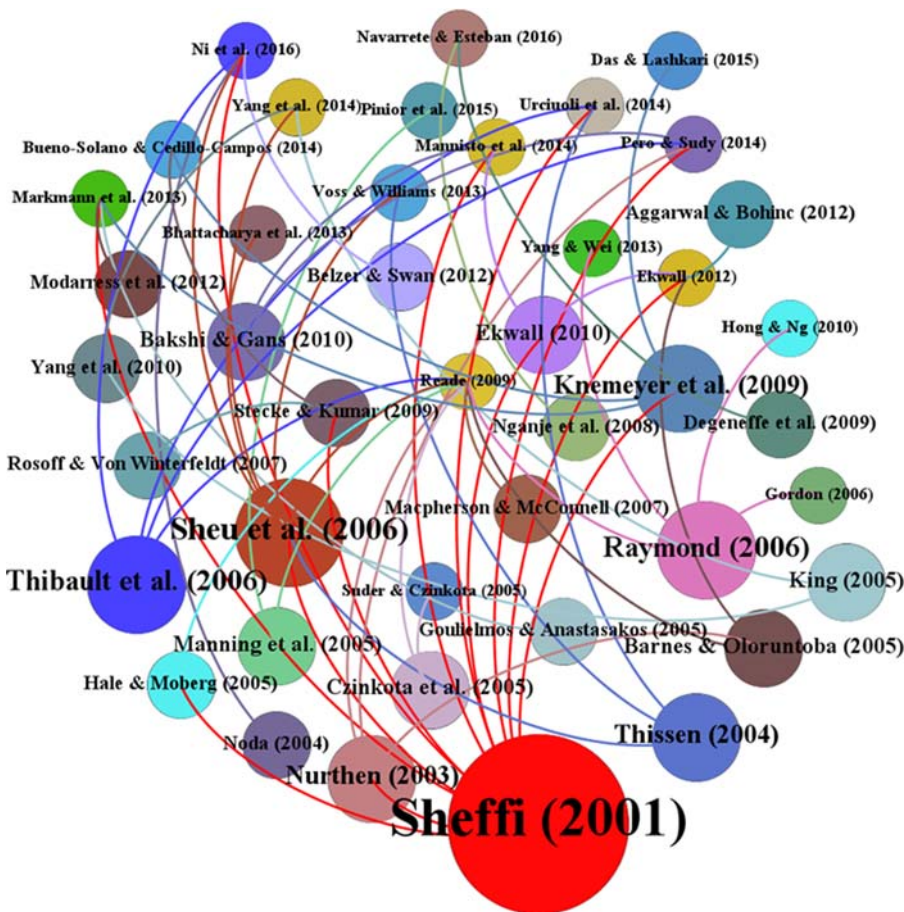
Ni et al. (2016)
Navarrete & Esteban (2016)
Das & Lashkari (2015)
Yang et al. (2014)
Pinior et al. (2015)
Urciuoli et al. (2014)
Bueno-Solano & Cedillo-Campos (2014)
Mannisto et al. (2014)
Pero & Sudy (2014)
Markmann et al. (2013)
Voss & Williams (2013)
Aggarwal & Bohinc (2012)
Bhattacharya et al. (2013)
Yang & Wei (2013)
Modarress et al. (2012)
Belzer & Swan (2012)
Ekwall (2012)
Hong & Ng (2010)
Bakshi & Gans (2010)
Ekwall (2010)
Yang et al. (2010)
Reade (2009)
Knemeyer et al. (2009)
Stecke & Kumar (2009)
Nganje et al. (2008)
Degeneffe et al. (2009)
Rosoff & Von Winterfeldt (2007)
Gordon (2006)
Macpherson & McConnell (2007)
Sheu et al. (2006)
Raymond (2006)
Thibault et al. (2006)
Suder & Czinkota (2005)
King (2005)
Manning et al. (2005)
Goulielmos & Anastasakos (2005)
Barnes & Oloruntoba (2005)
Hale & Moberg (2005)
Czinkota et al. (2005)
Thissen (2004)
Noda (2004)
Nurthen (2003)
Sheffi (2001)